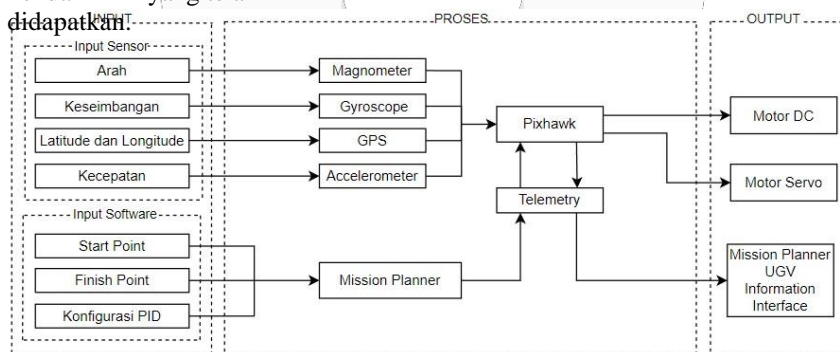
didapatkan.
INPUT
Input Sensor
Arah
Keseimbangan
Latitude dan Longitude
Kecepatan
Input Software
Start Point
Finish Point
Konfigurasi PID
PROSES
Magnometer
Gyroscope
GPS
Accelerometer
Pixhawk
Telemetry
Mission Planner
OUTPUT
Motor DC
Motor Servo
Mission Planner UGV Information Interface